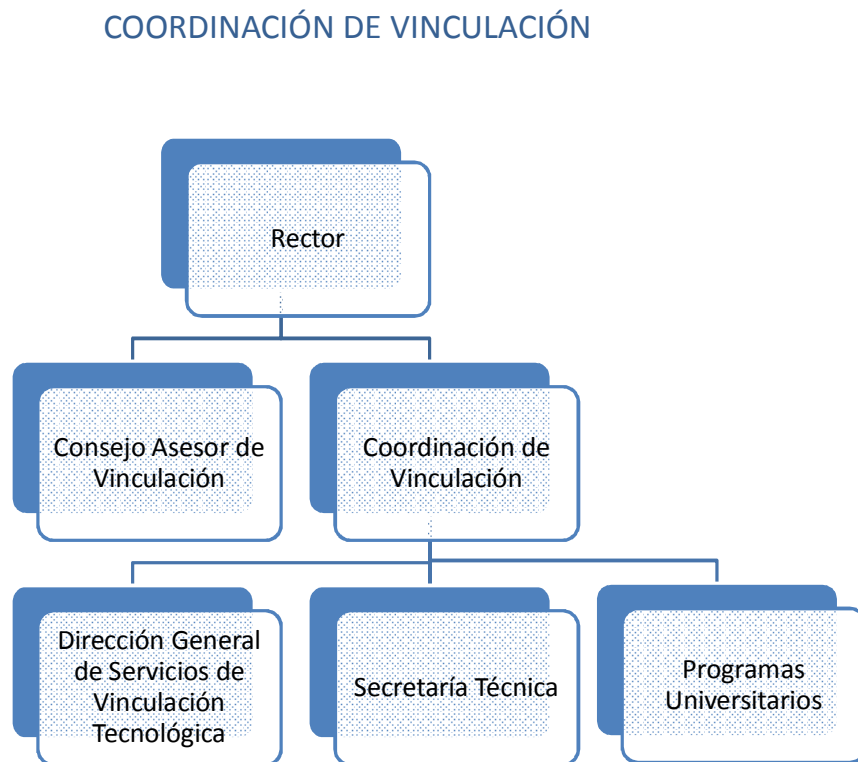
COORDINACIÓN DE VINCULACIÓN

Rector

Consejo Asesor de Vinculación

Coordinación de Vinculación

Dirección General de Servicios de Vinculación Tecnológica

Secretaría Técnica

Programas Universitarios